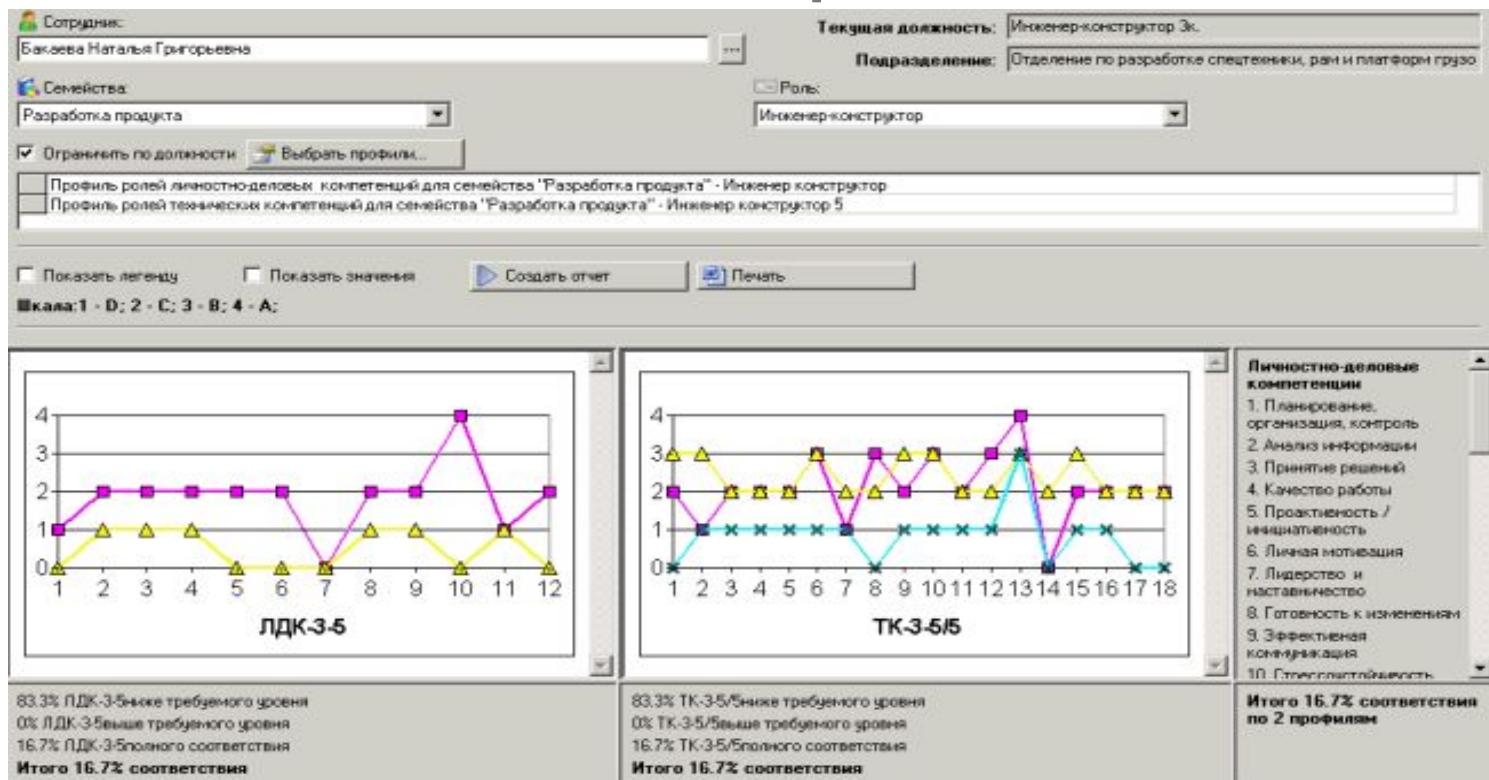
Сотрудник:
Бакаева Наталья Григорьевна
Текущая должность: Инженер-конструктор 3к.
Подразделение: Отделение по разработке спецтехники, рам и платформ грузо
Семейства:
Разработка продукта
Роль:
Инженер-конструктор
Ограничить по должности
Выбрать профили...
Профиль ролей личностно-деловых компетенций для семейства "Разработка продукта" - Инженер конструктор
Профиль ролей технических компетенций для семейства "Разработка продукта" - Инженер конструктор 5
Показать легенду
Показать значения
Создать отчет
Печать
Шкала:1 - D; 2 - C; 3 - B; 4 - A;

4
3
2
1
0
1 2 3 4 5 6 7 8 9 10 11 12
ЛДК-3-5

4
3
2
1
0
1 2 3 4 5 6 7 8 9 10 11 12 13 14 15 16 17 18
ТК-3-5/5

Личностно-деловые компетенции
1. Планирование, организация, контроль
2. Анализ информации
3. Принятие решений
4. Качество работы
5. Проактивность / инициативность
6. Личная мотивация
7. Лидерство и наставничество
8. Готовность к изменениям
9. Эффективная коммуникация
10. Стрессоустойчивость

83.3% ЛДК-3-5ниже требуемого уровня
0% ЛДК-3-5выше требуемого уровня
16.7% ЛДК-3-5полного соответствия
Итого 16.7% соответствия

83.3% ТК-3-5/5ниже требуемого уровня
0% ТК-3-5/5выше требуемого уровня
16.7% ТК-3-5/5полного соответствия
Итого 16.7% соответствия

Итого 16.7% соответствия по 2 профилям